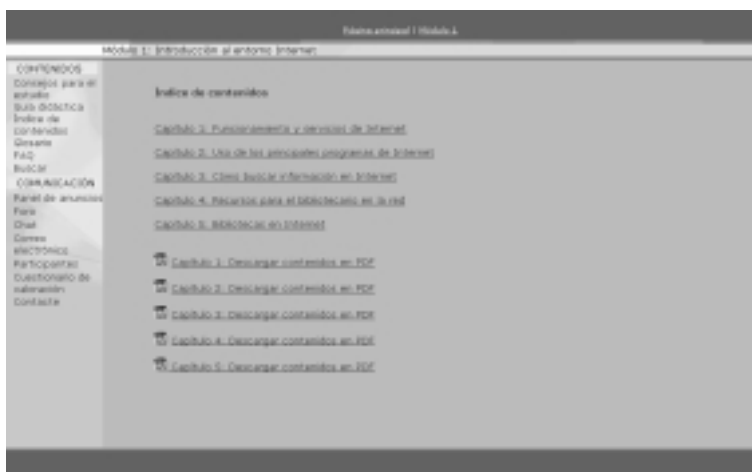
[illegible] | Módulo 1

Módulo 1: Introducción al entorno Internet

CONTENIDOS
Consejos para el estudio
Guía didáctica
Índice de contenidos
Glosario
FAQ
Buscar

COMUNICACIÓN
Panel de anuncios
Foro
Chat
Correo electrónico
Participantes
Cuestionario de valoración
Contacte

Índice de contenidos

Capítulo 1: Funcionamiento y servicios de Internet

Capítulo 2: Uso de los principales programas de Internet

Capítulo 3: Cómo buscar información en Internet

Capítulo 4: Recursos para el bibliotecario en la red

Capítulo 5: Bibliotecas en Internet

Capítulo 1: Descargar contenidos en PDF

Capítulo 2: Descargar contenidos en PDF

Capítulo 3: Descargar contenidos en PDF

Capítulo 4: Descargar contenidos en PDF

Capítulo 5: Descargar contenidos en PDF